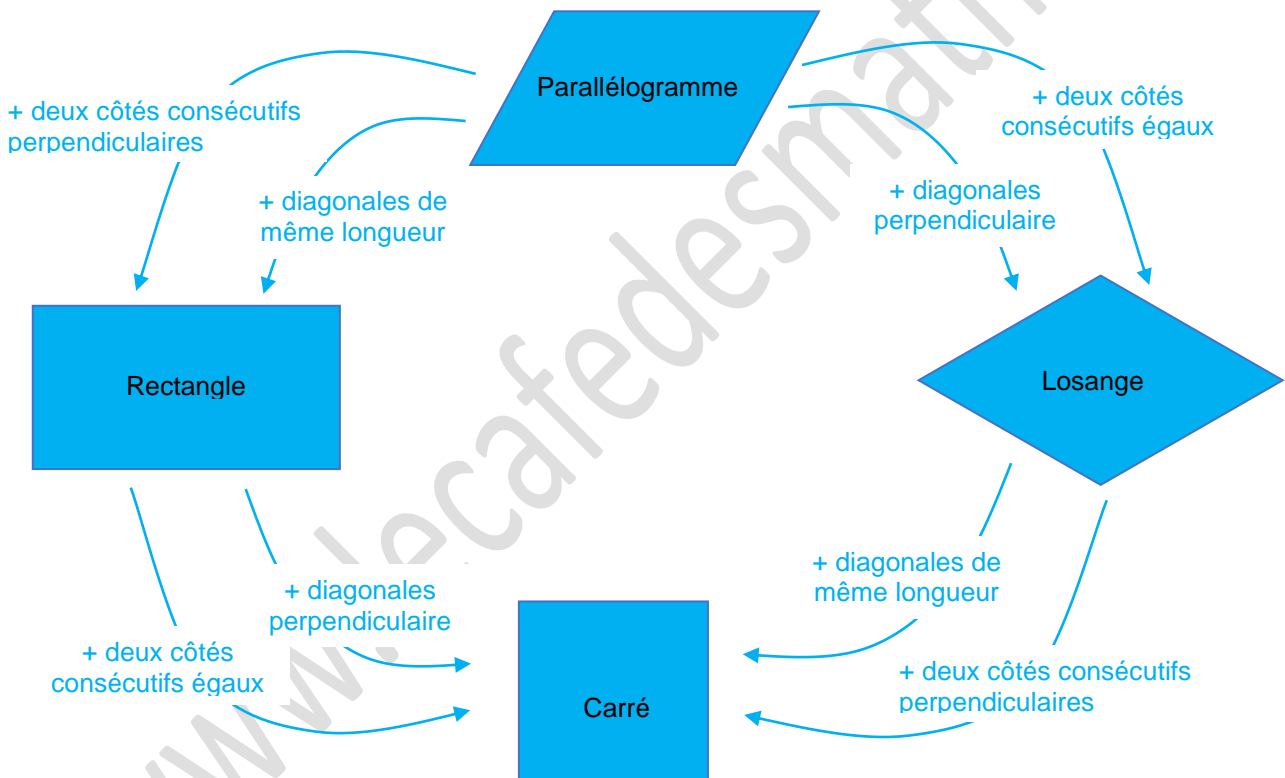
Parallélogramme

+ deux côtés consécutifs perpendiculaires

+ diagonales de même longueur

+ deux côtés consécutifs égaux

+ diagonales perpendiculaire

Rectangle

Losange

+ diagonales perpendiculaire

+ deux côtés consécutifs égaux

+ diagonales de même longueur

+ deux côtés consécutifs perpendiculaires

Carré

www.lecafedesmaths